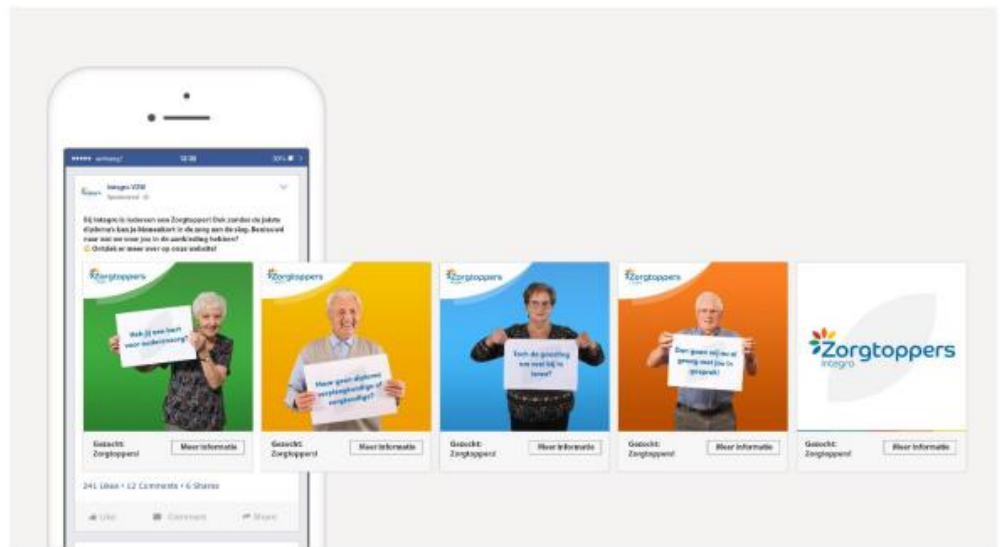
Integro VZW
Sponsored

Bij Integro is iedereen een Zorgtopper! Ook zonder de juiste diploma's kan je bijvoorbeeld in de zorg aan de slag. Benieuwd naar wat we voor jou in de aanbieding hebben?
Ontdek er meer over op onze website!

Zorgtoppers
Heb jij een hart voor ouderenzorg?
Gezocht: Zorgtoppers!
Meer informatie

Zorgtoppers
Hoeveel diploma's verpleegkundige of zorgkundige?
Gezocht: Zorgtoppers!
Meer informatie

Zorgtoppers
Toch de goesting om met hij te leven?
Gezocht: Zorgtoppers!
Meer informatie

Zorgtoppers
Dan gaan wij nu al graag met jou in gesprek!
Gezocht: Zorgtoppers!
Meer informatie

Zorgtoppers
integro
Gezocht: Zorgtoppers!
Meer informatie

241 Likes • 12 Comments • 6 Shares

Like
Comment
Share